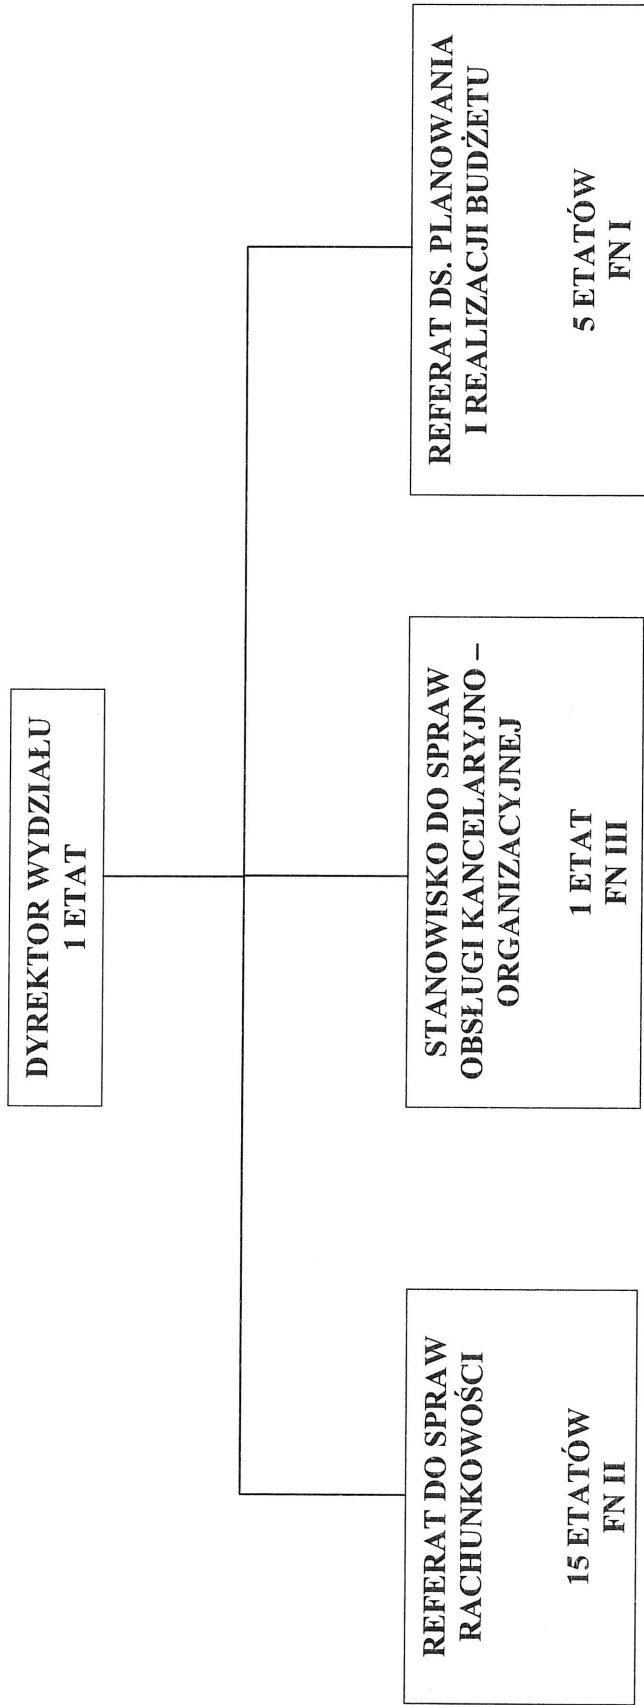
DYREKTOR WYDZIAŁU
1 ETAT

REFERAT DO SPRAW RACHUNKOWOŚCI

15 ETATÓW
FN II

STANOWISKO DO SPRAW OBSŁUGI KANCELARYJNO – ORGANIZACYJNEJ

1 ETAT
FN III

REFERAT DS. PLANOWANIA I REALIZACJI BUDŻETU

5 ETATÓW
FN I